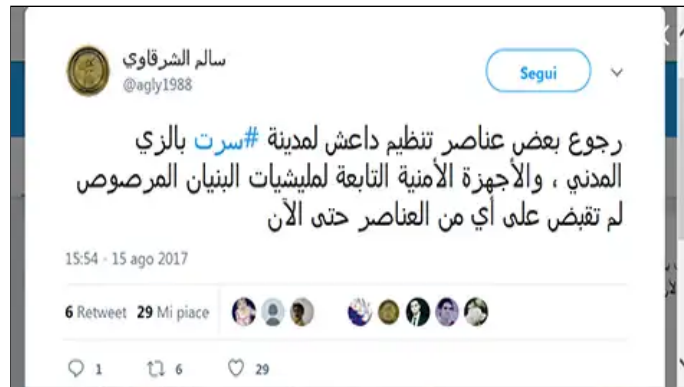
سالم الشرقاوي
@agly1988

Segui

رجوع بعض عناصر تنظيم داعش لمدينة #سرت بالزي المدني ، والأجهزة الأمنية التابعة لمليشيات البنيان المرصوص لم تقبض على أي من العناصر حتى الآن

15:54 - 15 ago 2017

6 Retweet 29 Mi piace

1 6 29